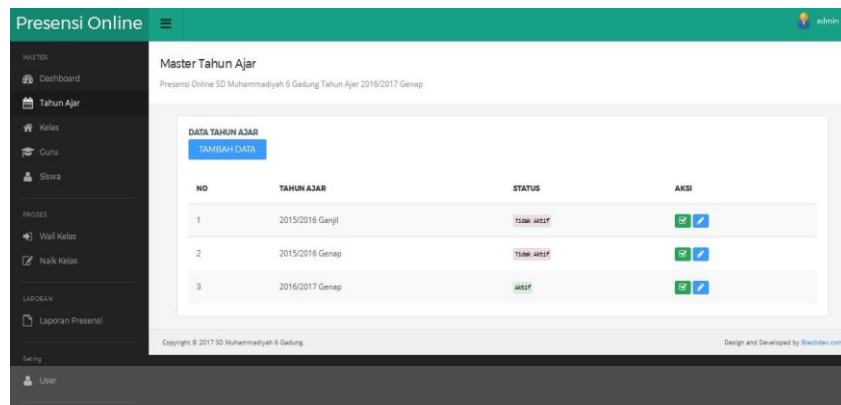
Presensi Online

admin

MASTER
Dashboard
Tahun Ajar
Kelas
Guru
Siswa

PROSES
Wali Kelas
Naik Kelas

LAPORAN
Laporan Presensi

Seting
User

Master Tahun Ajar

Presensi Online SD Muhammadiyah 6 Gadung Tahun Ajar 2016/2017 Genap

DATA TAHUN AJAR

TAMBAH DATA

| NO | TAHUN AJAR | STATUS | AKSI |
|---|---|---|---|
| 1 | 2015/2016 Ganjil | Tidak Aktif | |
| 2 | 2015/2016 Genap | Tidak Aktif | |
| 3 | 2016/2017 Genap | Aktif | |

Copyright © 2017 SD Muhammadiyah 6 Gadung.

Design and Developed by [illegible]